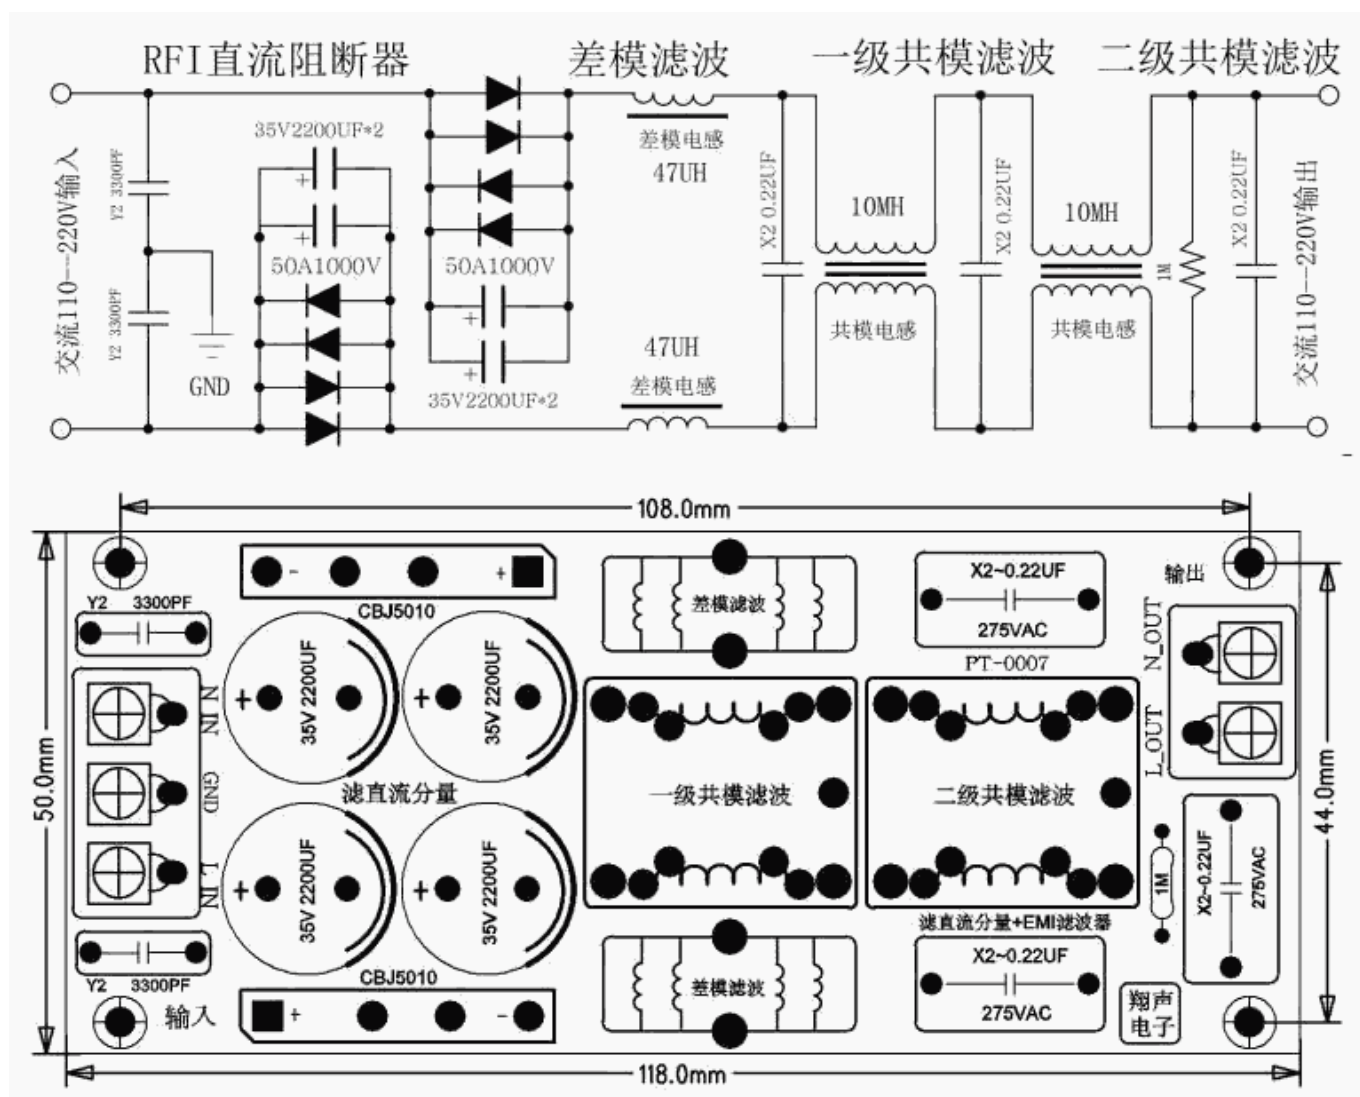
RFI直流阻断器 差模滤波 一级共模滤波 二级共模滤波

交流110--220V输入

Y2 3300PF

Y2 3300PF

GND

35V2200UF*2

50A1000V

50A1000V

35V2200UF*2

差模电感

47UH

47UH

差模电感

X2 0.22UF

10MH

共模电感

X2 0.22UF

10MH

共模电感

1M

X2 0.22UF

交流110--220V输出

108.0mm

50.0mm

Y2 3300PF

N_IN

GND

L_IN

Y2 3300PF

输入

-

+

CBJ5010

35V 2200UF

35V 2200UF

滤直流分量

35V 2200UF

35V 2200UF

CBJ5010

+

-

差模滤波

一级共模滤波

差模滤波

X2~0.22UF

275VAC

PT-0007

二级共模滤波

滤直流分量+EMI滤波器

X2~0.22UF

275VAC

输出

N_OUT

L_OUT

1M

X2~0.22UF

275VAC

翔声电子

44.0mm

118.0mm